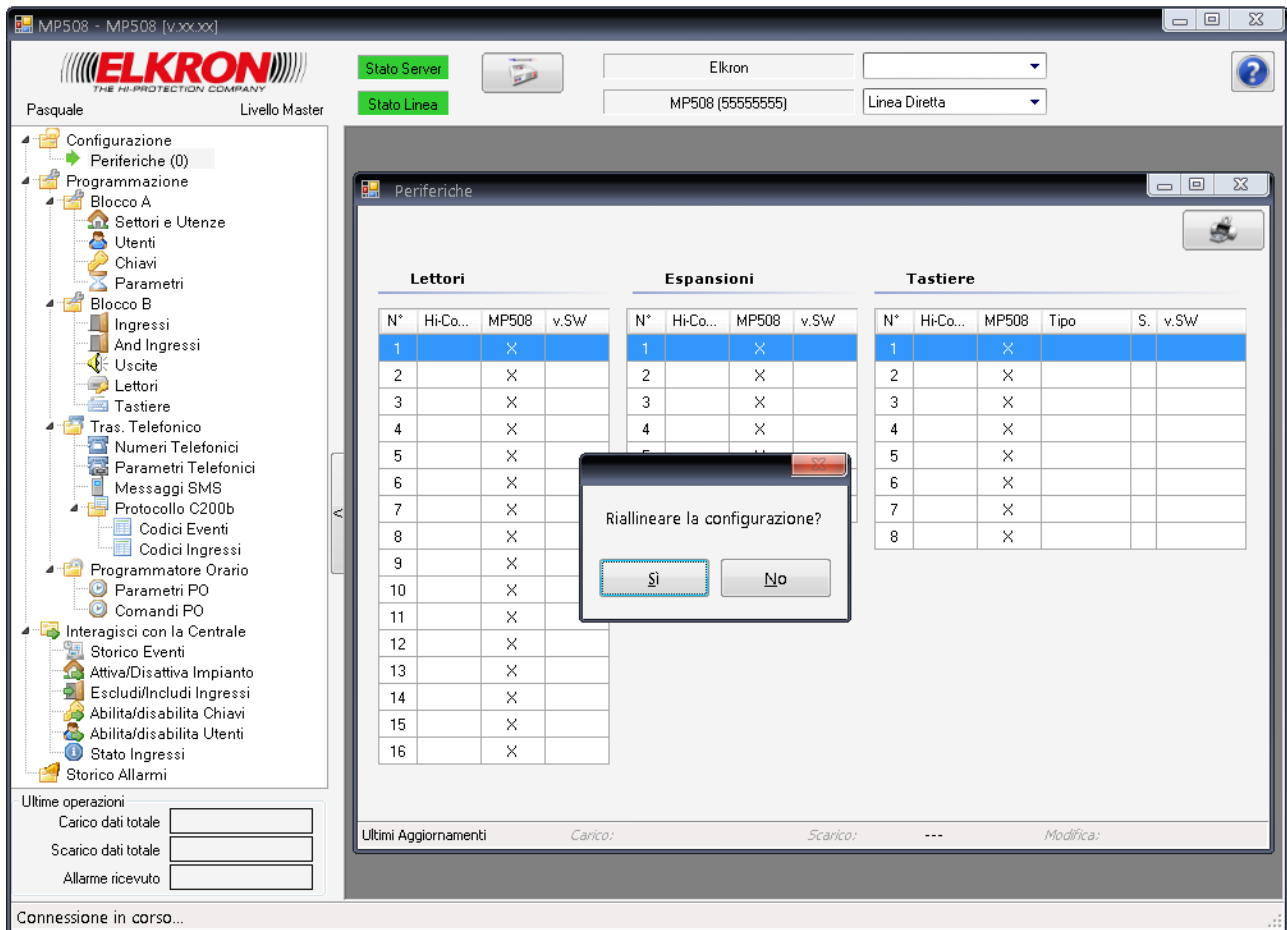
MP508 - MP508 [v.xx.xx]

ELKRON
THE HI-PROTECTION COMPANY

Pasquale Livello Master

Stato Server
Stato Linea

Elkron
MP508 (55555555)
Linea Diretta

Configurazione
Periferiche (0)
Programmazione
Blocco A
Settori e Utenze
Utenti
Chiavi
Parametri
Blocco B
Ingressi
And Ingressi
Uscite
Lettori
Tastiere
Tras. Telefonico
Numeri Telefonici
Parametri Telefonici
Messaggi SMS
Protocollo C200b
Codici Eventi
Codici Ingressi
Programmatore Orario
Parametri PO
Comandi PO
Interagisci con la Centrale
Storico Eventi
Attiva/Disattiva Impianto
Escludi/Includi Ingressi
Abilita/disabilita Chiavi
Abilita/disabilita Utenti
Stato Ingressi
Storico Allarmi

Ultime operazioni
Carico dati totale
Scarico dati totale
Allarme ricevuto

Periferiche

Lettori

| N° | Hi-Co... | MP508 | v.SW |
|---|---|---|---|
| 1 | | X | |
| 2 | | X | |
| 3 | | X | |
| 4 | | X | |
| 5 | | X | |
| 6 | | X | |
| 7 | | X | |
| 8 | | X | |
| 9 | | X | |
| 10 | | X | |
| 11 | | X | |
| 12 | | X | |
| 13 | | X | |
| 14 | | X | |
| 15 | | X | |
| 16 | | X | |

Espansioni

| N° | Hi-Co... | MP508 | v.SW |
|---|---|---|---|
| 1 | | X | |
| 2 | | X | |
| 3 | | X | |
| 4 | | X | |

Tastiere

| N° | Hi-Co... | MP508 | Tipo | S. | v.SW |
|---|---|---|---|---|---|
| 1 | | X | | | |
| 2 | | X | | | |
| 3 | | X | | | |
| 4 | | X | | | |
| 5 | | X | | | |
| 6 | | X | | | |
| 7 | | X | | | |
| 8 | | X | | | |

Riallineare la configurazione?
Sì No

Ultimi Aggiornamenti Carico: Scarico: --- Modifica:

Connessione in corso...